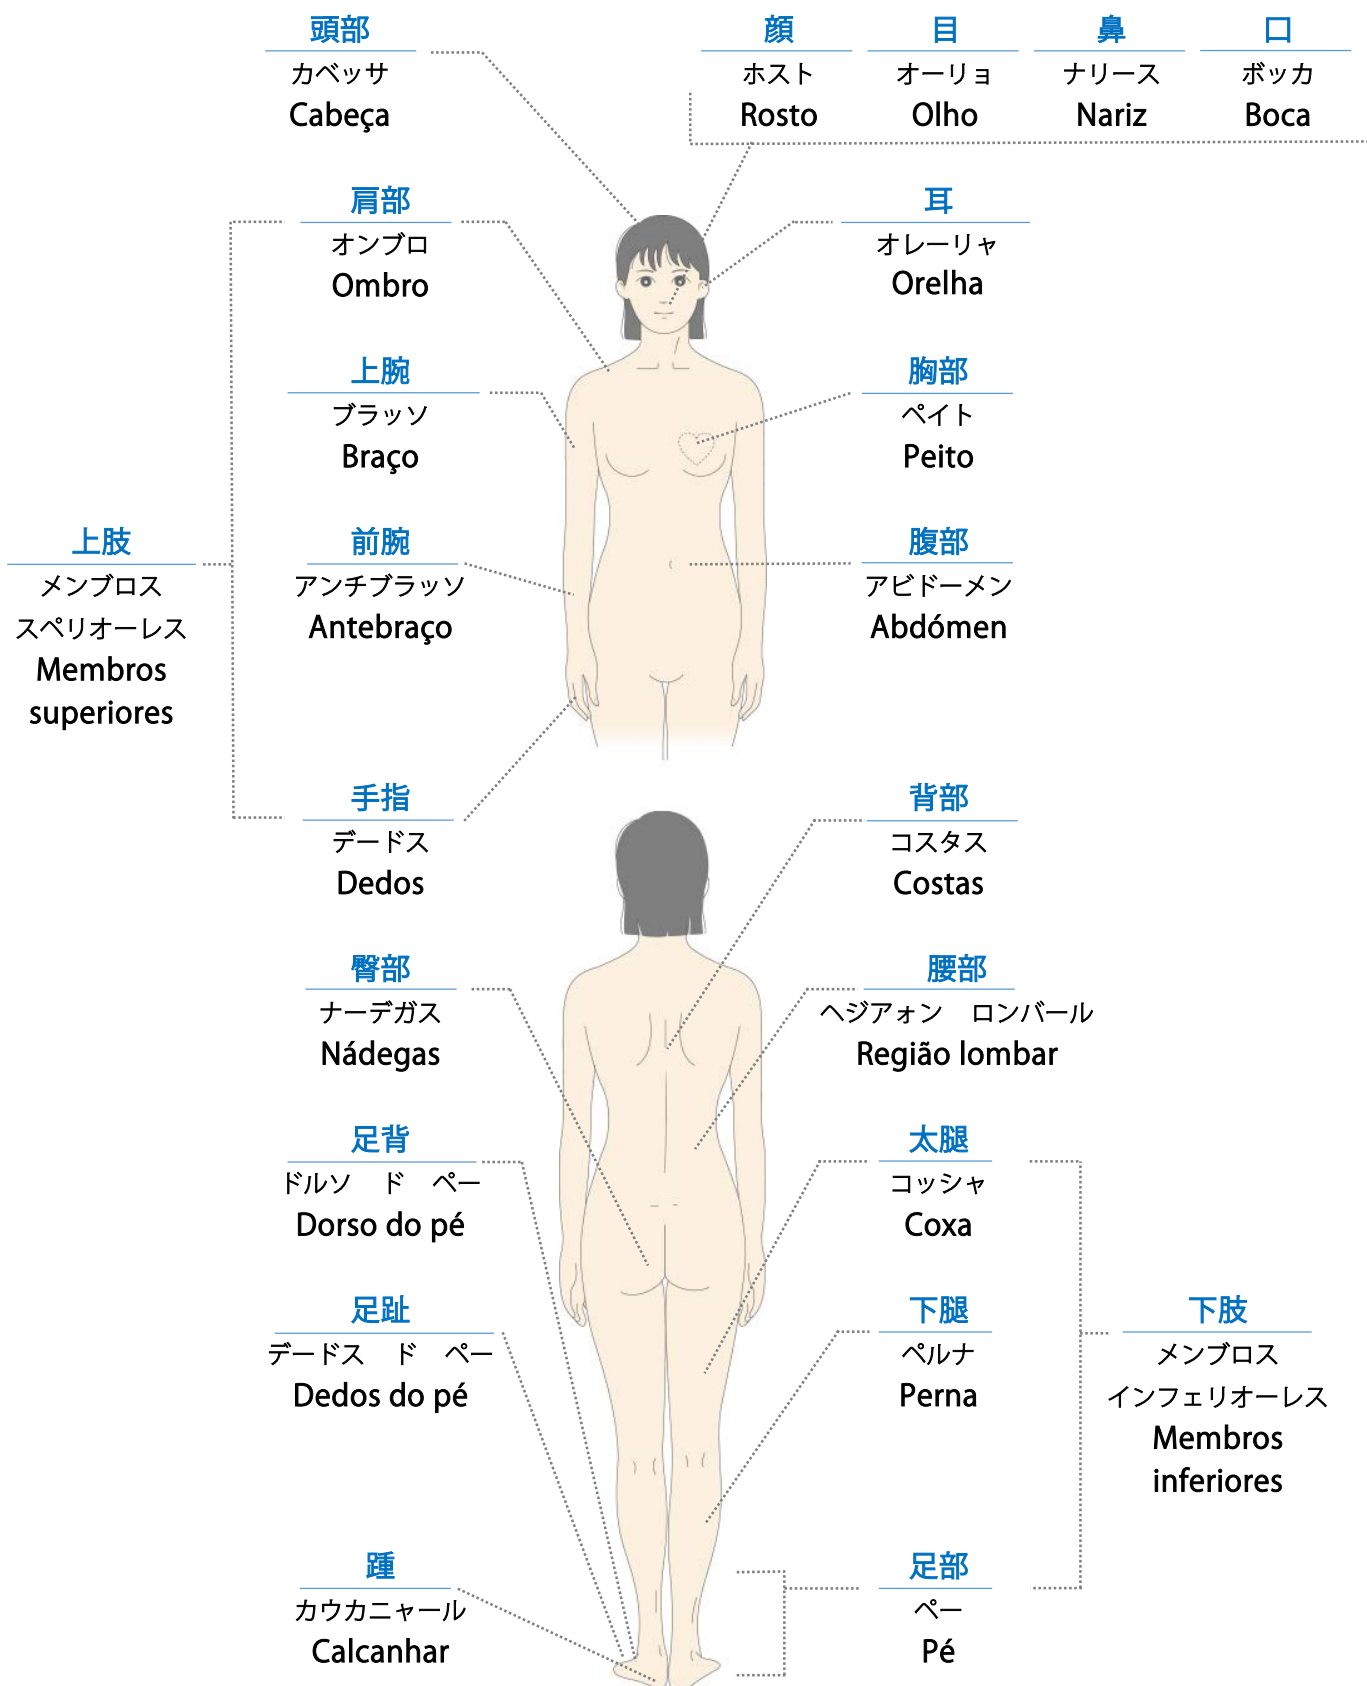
頭部
カベッサ
Cabeça

顔
ホスト
Rosto

目
オーリョ
Olho

鼻
ナリース
Nariz

口
ボッカ
Boca

肩部
オンブロ
Ombro

耳
オレーリャ
Orelha

上腕
ブラッソ
Braço

胸部
ペイト
Peito

上肢
メンブロス
スペリオーレス
Membros
superiores

前腕
アンチブラッソ
Antebraço

腹部
アビドーメン
Abdómen

手指
デードス
Dedos

背部
コスタス
Costas

臀部
ナーデガス
Nádegas

腰部
ヘジアォン　ロンバール
Região lombar

足背
ドルソ　ド　ペー
Dorso do pé

太腿
コッシャ
Coxa

足趾
デードス　ド　ペー
Dedos do pé

下腿
ペルナ
Perna

下肢
メンブロス
インフェリオーレス
Membros
inferiores

踵
カウカニャール
Calcanhar

足部
ペー
Pé